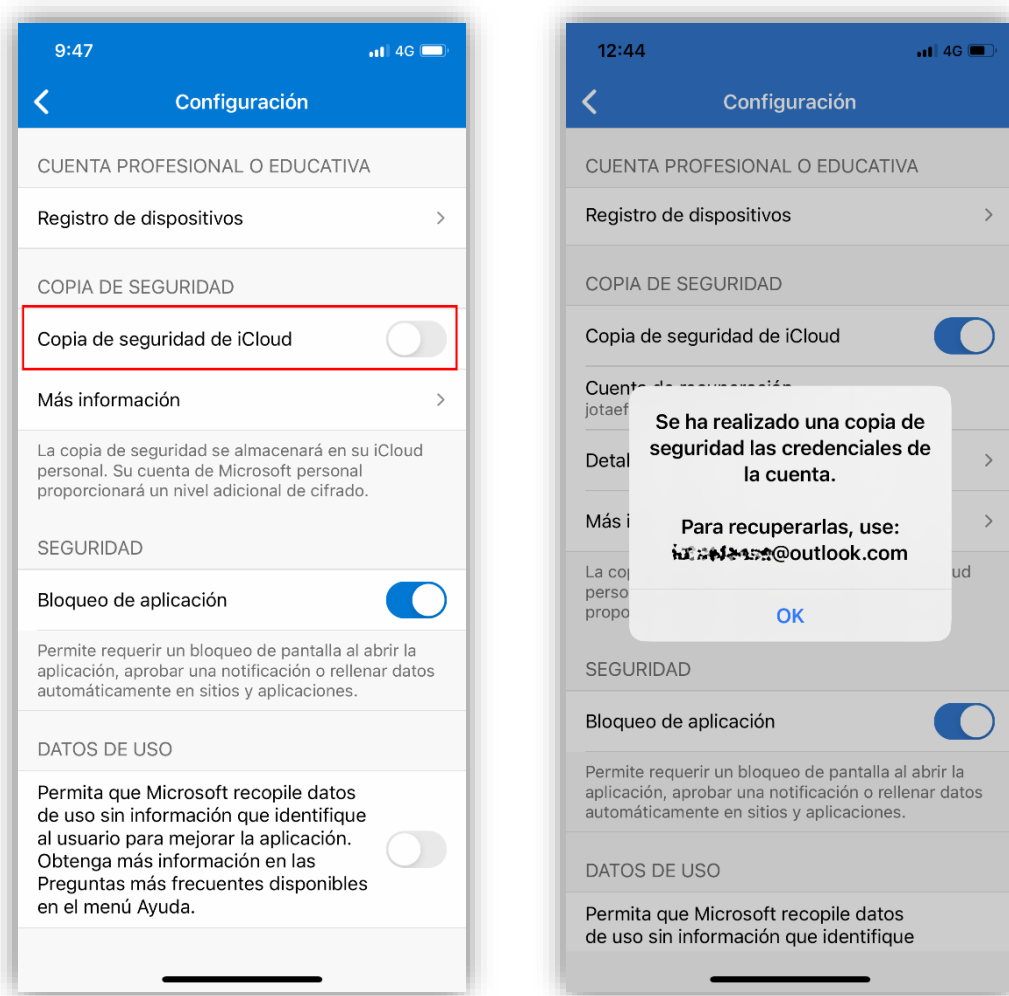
9:47
4G

Configuración

CUENTA PROFESIONAL O EDUCATIVA

Registro de dispositivos

COPIA DE SEGURIDAD

Copia de seguridad de iCloud

Más información

La copia de seguridad se almacenará en su iCloud personal. Su cuenta de Microsoft personal proporcionará un nivel adicional de cifrado.

SEGURIDAD

Bloqueo de aplicación

Permite requerir un bloqueo de pantalla al abrir la aplicación, aprobar una notificación o rellenar datos automáticamente en sitios y aplicaciones.

DATOS DE USO

Permita que Microsoft recopile datos de uso sin información que identifique al usuario para mejorar la aplicación. Obtenga más información en las Preguntas más frecuentes disponibles en el menú Ayuda.

12:44
4G

Configuración

CUENTA PROFESIONAL O EDUCATIVA

Registro de dispositivos

COPIA DE SEGURIDAD

Copia de seguridad de iCloud

Cuent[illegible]
jotaef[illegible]

Detal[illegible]

Más i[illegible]

La cop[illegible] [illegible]ud
perso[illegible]
propo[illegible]

Se ha realizado una copia de seguridad las credenciales de la cuenta.

Para recuperarlas, use:
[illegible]@outlook.com

OK

SEGURIDAD

Bloqueo de aplicación

Permite requerir un bloqueo de pantalla al abrir la aplicación, aprobar una notificación o rellenar datos automáticamente en sitios y aplicaciones.

DATOS DE USO

Permita que Microsoft recopile datos de uso sin información que identifique